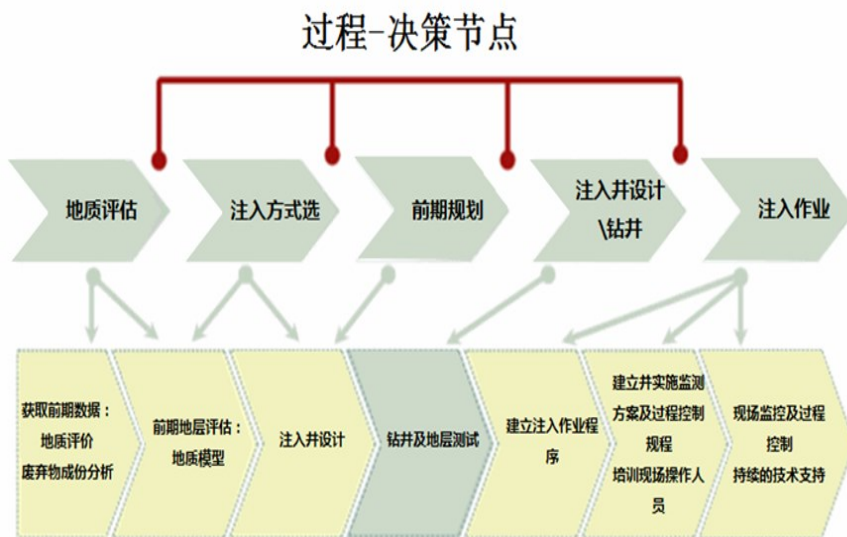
过程-决策节点

地质评估

注入方式选

前期规划

注入井设计\钻井

注入作业

获取前期数据：地质评价 废弃物成份分析

前期地层评估：地质模型

注入井设计

钻井及地层测试

建立注入作业程序

建立井实施监测方案及过程控制规程 培训现场操作人员

现场监控及过程控制 持续的技术支持